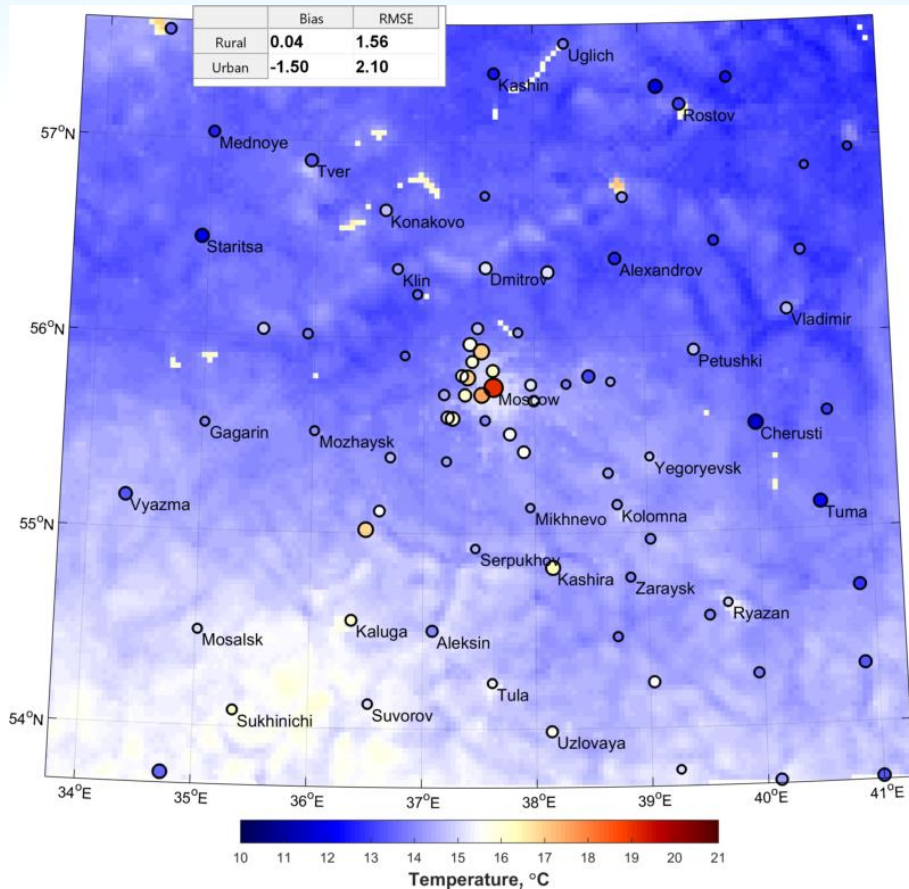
|  | Bias | RMSE |
|---|---|---|
| Rural | 0.04 | 1.56 |
| Urban | -1.50 | 2.10 |

Uglich
Kashin
Rostov
$57^oN$
Mednoye
Tver
Konakovo
Staritsa
Alexandrov
Klin
Dmitrov
$56^oN$
Vladimir
Petushki
Moscow
Gagarin
Mozhaysk
Cherusti
Yegoryevsk
Vyazma
Tuma
$55^oN$
Mikhnevo
Kolomna
Serpukhov
Kashira
Zaraysk
Ryazan
Mosalsk
Kaluga
Aleksin
Tula
$54^oN$
Sukhinichi
Suvorov
Uzlovaya
$34^oE$
$35^oE$
$36^oE$
$37^oE$
$38^oE$
$39^oE$
$40^oE$
$41^oE$
10 11 12 13 14 15 16 17 18 19 20 21
Temperature, $^oC$